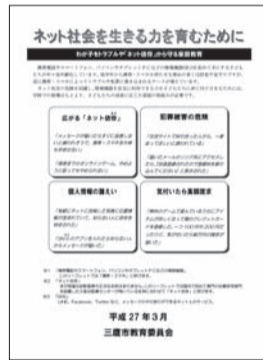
ネット社会を生きる力を育むために

わが子がトラブルや「ネット依存」から守る家庭教育

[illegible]

広がる「ネット依存」

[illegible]

犯罪被害の危険

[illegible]

個人情報の漏えい

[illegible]

気付いたら高額請求

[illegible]

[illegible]

平成 27 年 3 月
三鷹市教育委員会